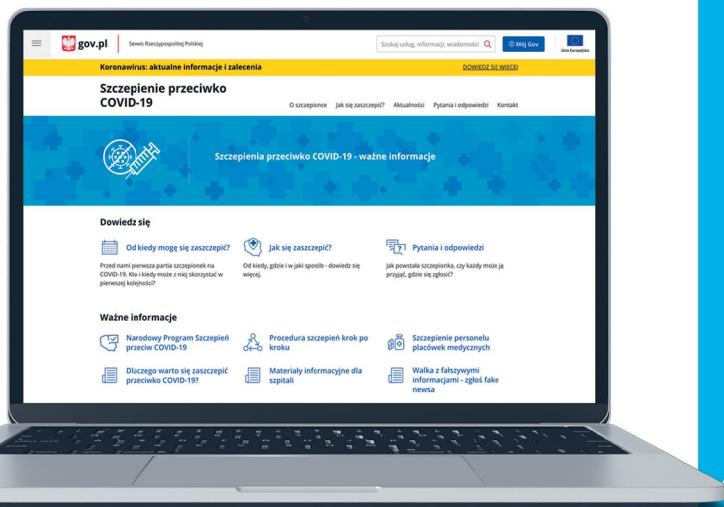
gov.pl Serwis Rzeczypospolitej Polskiej

Szukaj usług, informacji, wiadomości

Mój Gov

Unia Europejska

Koronawirus: aktualne informacje i zalecenia

DOWIEDZ SIĘ WIĘCEJ

Szczepienie przeciwko COVID-19

O szczepionce Jak się zaszczepić? Aktualności Pytania i odpowiedzi Kontakt

Szczepienia przeciwko COVID-19 - ważne informacje

Dowiedz się

Od kiedy mogę się zaszczepić?

Przed nami pierwsza partia szczepionek na COVID-19. Kto i kiedy może z niej skorzystać w pierwszej kolejności?

Jak się zaszczepić?

Od kiedy, gdzie i w jaki sposób - dowiedz się więcej.

Pytania i odpowiedzi

Jak powstała szczepionka, czy każdy może ją przyjąć, gdzie się zgłosić?

Ważne informacje

Narodowy Program Szczepień przeciw COVID-19

Procedura szczepień krok po kroku

Szczepienie personelu placówek medycznych

Dlaczego warto się zaszczepić przeciwko COVID-19?

Materiały informacyjne dla szpitali

Walka z fałszywymi informacjami - zgłoś fake newsa